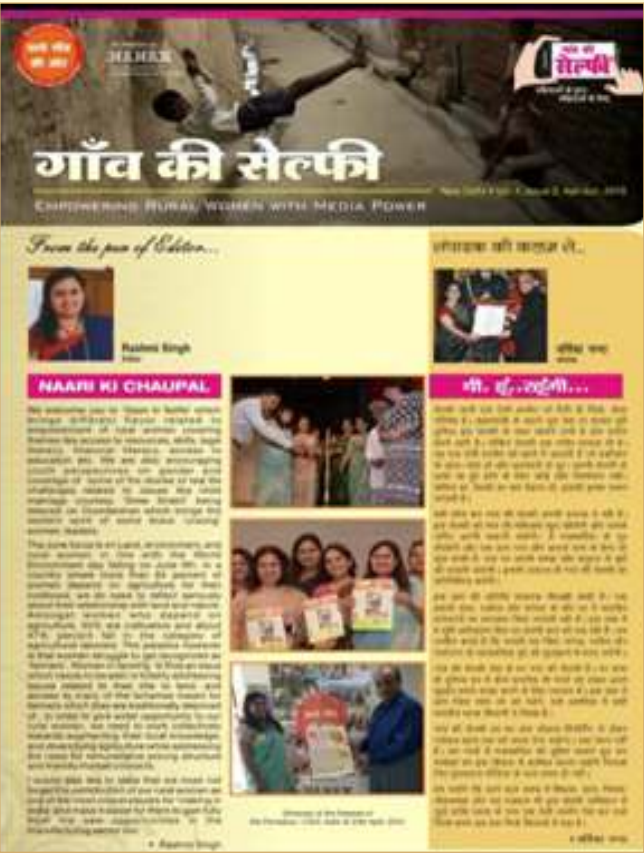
NEHRK

गाँव की सेल्फी

गाँव की सेल्फी

EMPOWERING RURAL WOMEN WITH MEDIA POWER

New Delhi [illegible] Issue 2, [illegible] 2016

From the pen of Editor...

Rashmi Singh
Editor

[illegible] की कलम से...

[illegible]

NAARI KI CHAUPAL

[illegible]

सी. ई. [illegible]...

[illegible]

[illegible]

• Rashmi Singh

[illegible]